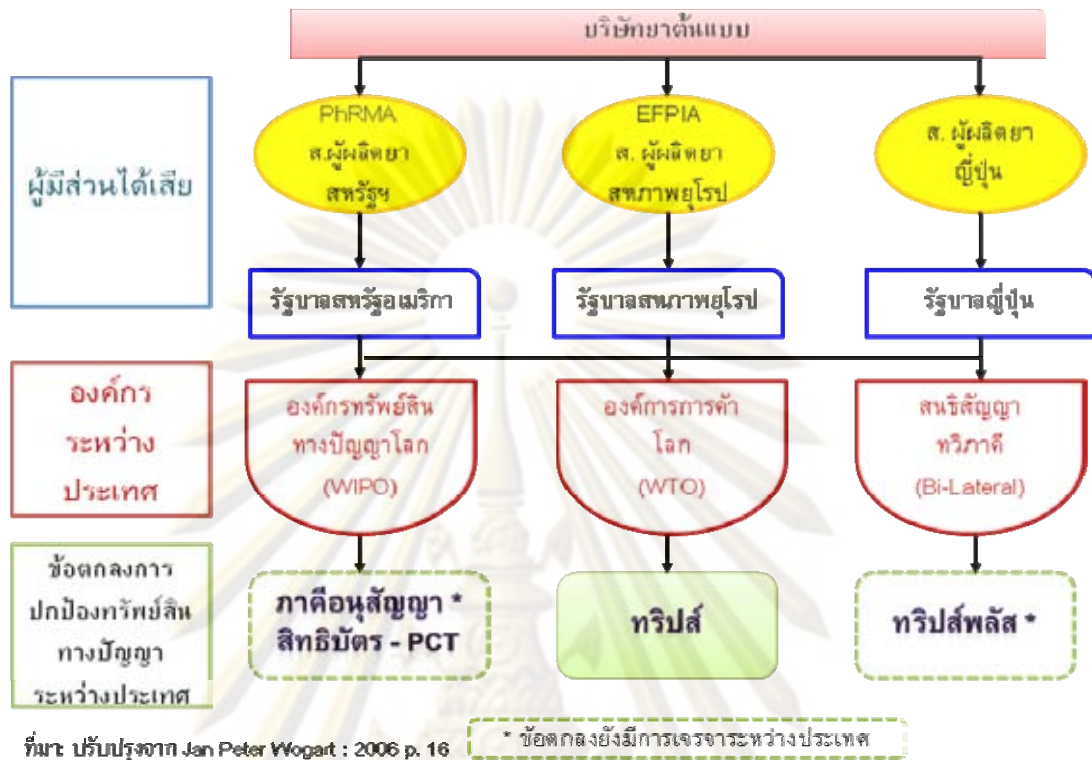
บริษัทยาต้นแบบ

ผู้มีส่วนได้เสีย

PhRMA ส.ผู้ผลิตยา สหรัฐฯ

EFPIA ส. ผู้ผลิตยา สหภาพยุโรป

ส. ผู้ผลิตยา ญี่ปุ่น

รัฐบาลสหรัฐอเมริกา

รัฐบาลสหภาพยุโรป

รัฐบาลญี่ปุ่น

องค์กร ระหว่าง ประเทศ

องค์กรทรัพย์สิน ทางปัญญาโลก (WIPO)

องค์การการค้า โลก (WTO)

สนธิสัญญา ทวิภาคี (Bi-Lateral)

ข้อตกลงการ ปกป้องทรัพย์สิน ทางปัญญา ระหว่างประเทศ

ภาคีอนุสัญญา * สิทธิบัตร - PCT

ทริปส์

ทริปส์พลัส *

ที่มา: ปรับปรุงจาก Jan Peter Wogart : 2006 p. 16

* ข้อตกลงยังมีการเจรจาระหว่างประเทศ